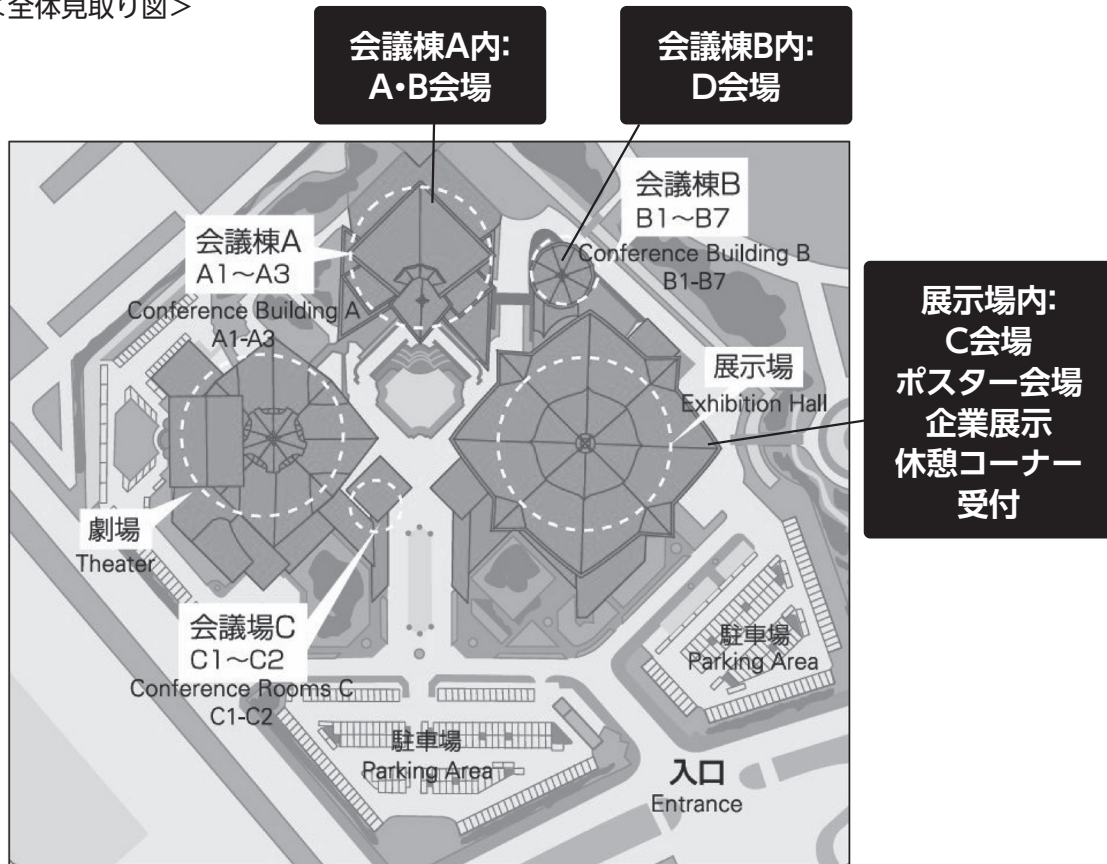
<全体見取り図>

会議棟A内:
A・B会場

会議棟B内:
D会場

会議棟B
B1～B7
Conference Building B
B1-B7

会議棟A
A1～A3
Conference Building A
A1-A3

展示場内:
C会場
ポスター会場
企業展示
休憩コーナー
受付

展示場
Exhibition Hall

劇場
Theater

会議場C
C1～C2
Conference Rooms C
C1-C2

駐車場
Parking Area

駐車場
Parking Area

入口
Entrance